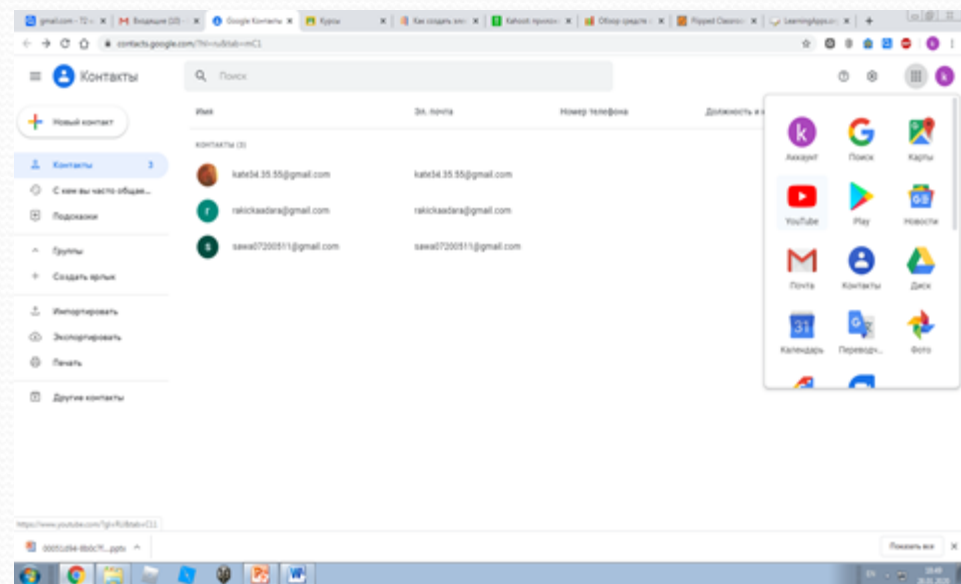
gmail.com – 72 × | M Входящие (10) × | Google Контакты × | Курсы × | Как создать эл × | Kahoot: прилож × | Обзор средств × | Flipped Classro × | LearningApps.o × | +

contacts.google.com/?hl=ru&tab=mC1

Контакты

Поиск

Новый контакт

Контакты 3

С кем вы часто общае...

Подсказки

Группы

Создать ярлык

Импортировать

Экспортировать

Печать

Другие контакты

Имя | Эл. почта | Номер телефона | Должность и к

КОНТАКТЫ (3)

kate34.35.55@gmail.com | kate34.35.55@gmail.com

r rakickaadara@gmail.com | rakickaadara@gmail.com

s sawa07200511@gmail.com | sawa07200511@gmail.com

Аккаунт | Поиск | Карты

YouTube | Play | Новости

Почта | Контакты | Диск

Календарь | Переводч... | Фото

https://www.youtube.com/?gl=RU&tab=r11

00051d94-8b0c7f....pptx

Показать все